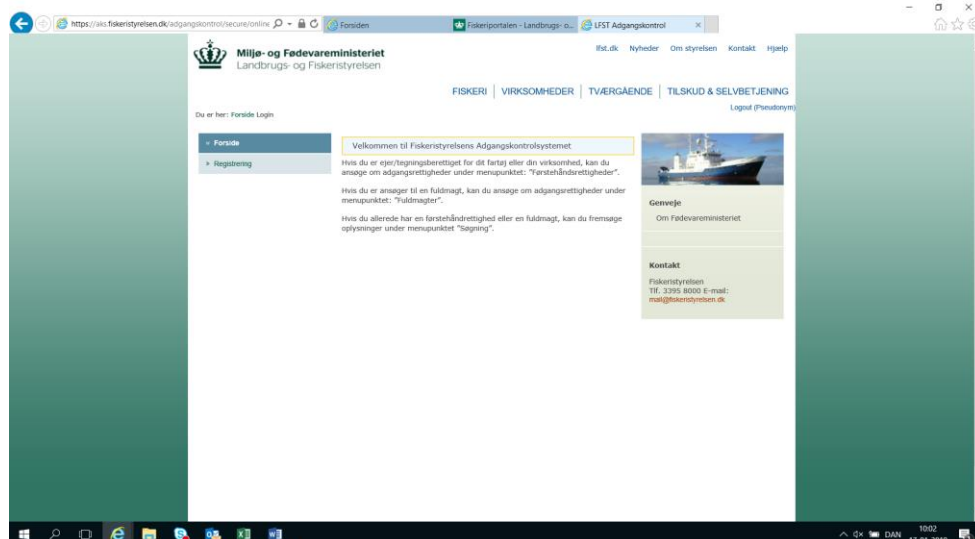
https://aks.fiskeristyrelsen.dk/adgangskontrol/secure/online

Forsiden

Fiskeriportalen - Landbrugs- o...

LFST Adgangskontrol

Miljø- og Fødevareministeriet
Landbrugs- og Fiskeristyrelsen

lfst.dk Nyheder Om styrelsen Kontakt Hjælp

FISKERI | VIRKSOMHEDER | TVÆRGÅENDE | TILSKUD & SELVBETJENING

Logout (Pseudonym)

Du er her: Forside Login

» Forside

▸ Registrering

Velkommen til Fiskeristyrelsens Adgangskontrolsystemet

Hvis du er ejer/tegningsberettiget for dit fartøj eller din virksomhed, kan du ansøge om adgangsrettigheder under menupunktet: "Førstehåndsrettigheder".

Hvis du er ansøger til en fuldmagt, kan du ansøge om adgangsrettigheder under menupunktet: "Fuldmagter".

Hvis du allerede har en førstehåndrettighed eller en fuldmagt, kan du fremsøge oplysninger under menupunktet "Søgning".

Genveje

Om Fødevareministeriet

Kontakt

Fiskeristyrelsen
Tlf. 3395 8000 E-mail:
mail@fiskeristyrelsen.dk

DAN 10:02